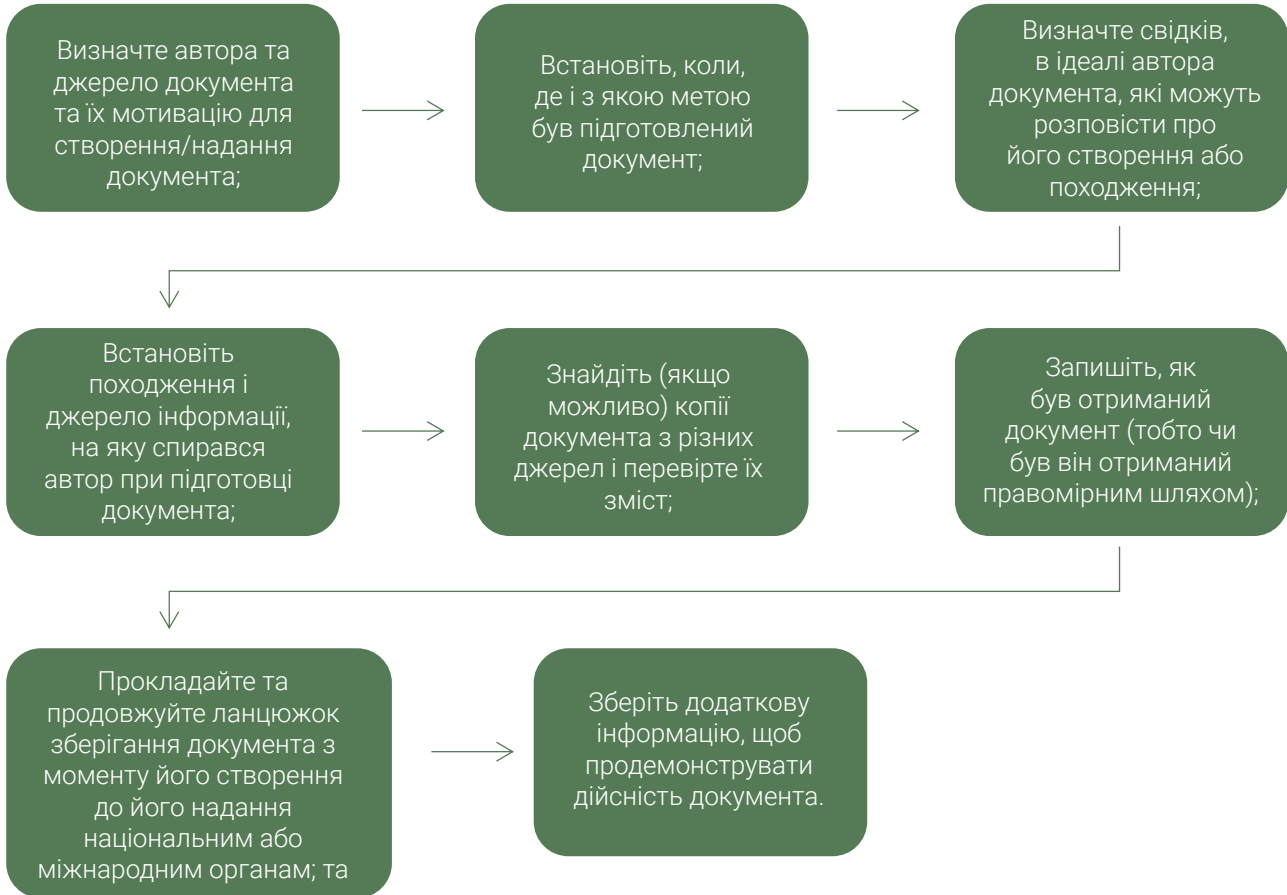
Визначте автора та джерело документа та їх мотивацію для створення/надання документа;

Встановіть, коли, де і з якою метою був підготовлений документ;

Визначте свідків, в ідеалі автора документа, які можуть розповісти про його створення або походження;

Встановіть походження і джерело інформації, на яку спирався автор при підготовці документа;

Знайдіть (якщо можливо) копії документа з різних джерел і перевірте їх зміст;

Запишіть, як був отриманий документ (тобто чи був він отриманий правомірним шляхом);

Прокладайте та продовжуйте ланцюжок зберігання документа з моменту його створення до його надання національним або міжнародним органам; та

Зберіть додаткову інформацію, щоб продемонструвати дійсність документа.